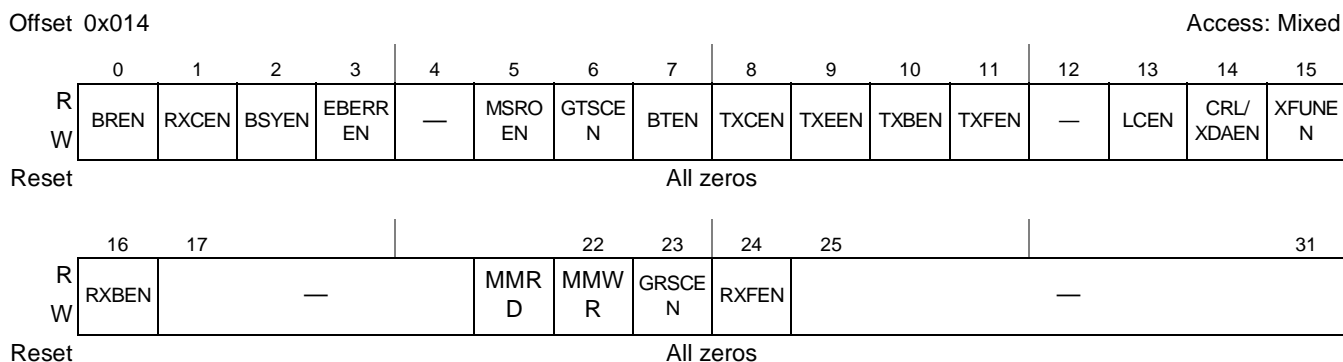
Offset 0x014

Access: Mixed

| | 0 | 1 | 2 | 3 | 4 | 5 | 6 | 7 | 8 | 9 | 10 | 11 | 12 | 13 | 14 | 15 |
|---|---|---|---|---|---|---|---|---|---|---|---|---|---|---|---|---|
| R W | BREN | RXCEN | BSYEN | EBERREN | — | MSROEN | GTSCEN | BTEN | TXCEN | TXEEN | TXBEN | TXFEN | — | LCEN | CRL/XDAEN | XFUNEN |
| Reset | All zeros | | | | | | | | | | | | | | | |

| | 16 | 17 | | 22 | 23 | 24 | 25 | 31 |
|---|---|---|---|---|---|---|---|---|
| R W | RXBEN | — | MMRD | MMWR | GRSCEN | RXFEN | — | |
| Reset | All zeros | | | | | | | |